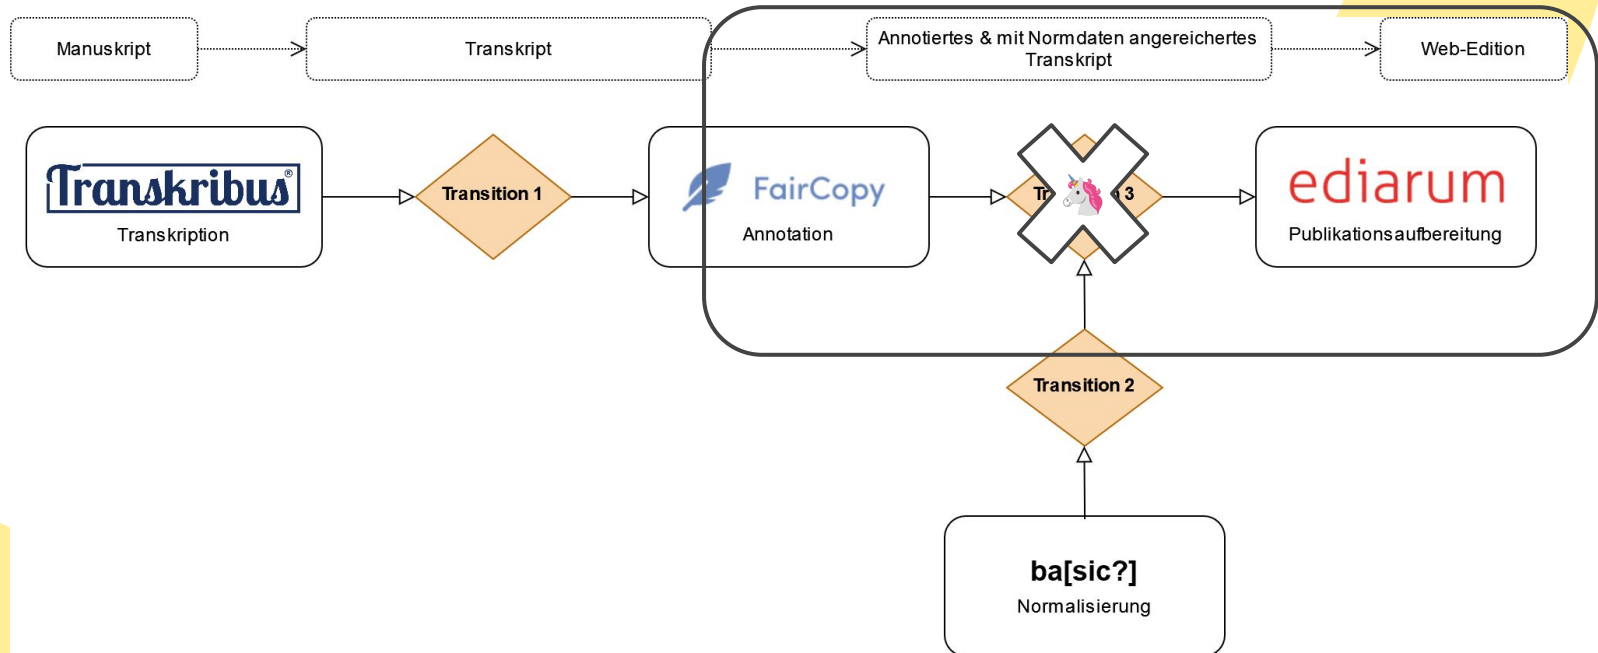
Manuskript

Transkript

Annotiertes & mit Normdaten angereichertes Transkript

Web-Edition

Transkribus
Transkription

Transition 1

FairCopy
Annotation

Tr 3

ediarum
Publikationsaufbereitung

Transition 2

ba[sic?]
Normalisierung